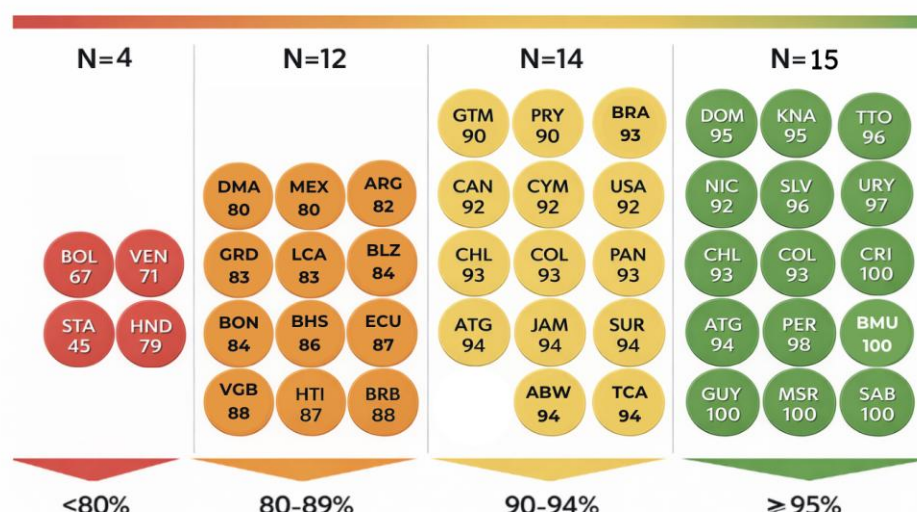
N=4

BOL 67
VEN 71
STA 45
HND 79

N=12

DMA 80
MEX 80
ARG 82
GRD 83
LCA 83
BLZ 84
BON 84
BHS 86
ECU 87
VGB 88
HTI 87
BRB 88

N=14

GTM 90
PRY 90
BRA 93
CAN 92
CYM 92
USA 92
CHL 93
COL 93
PAN 93
ATG 94
JAM 94
SUR 94
ABW 94
TCA 94

N=15

DOM 95
KNA 95
TTO 96
NIC 92
SLV 96
URY 97
CHL 93
COL 93
CRI 100
ATG 94
PER 98
BMU 100
GUY 100
MSR 100
SAB 100

<80%

80-89%

90-94%

≥95%